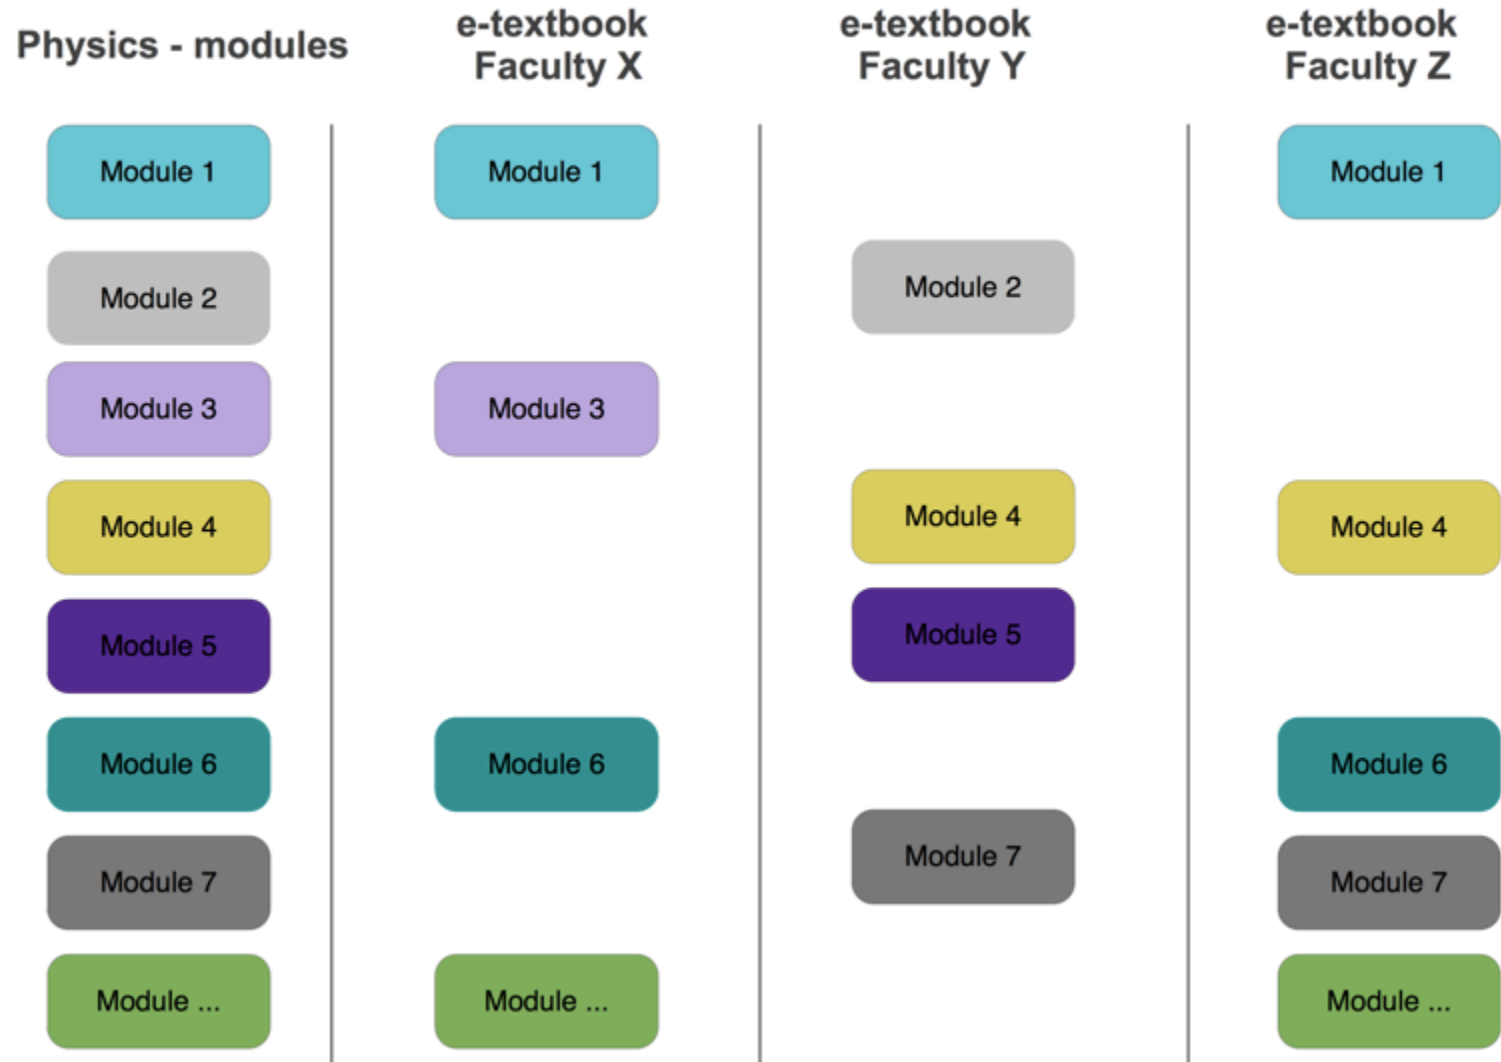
Physics - modules

Module 1
Module 2
Module 3
Module 4
Module 5
Module 6
Module 7
Module ...

e-textbook Faculty X

Module 1
Module 3
Module 6
Module ...

e-textbook Faculty Y

Module 2
Module 4
Module 5
Module 7

e-textbook Faculty Z

Module 1
Module 4
Module 6
Module 7
Module ...